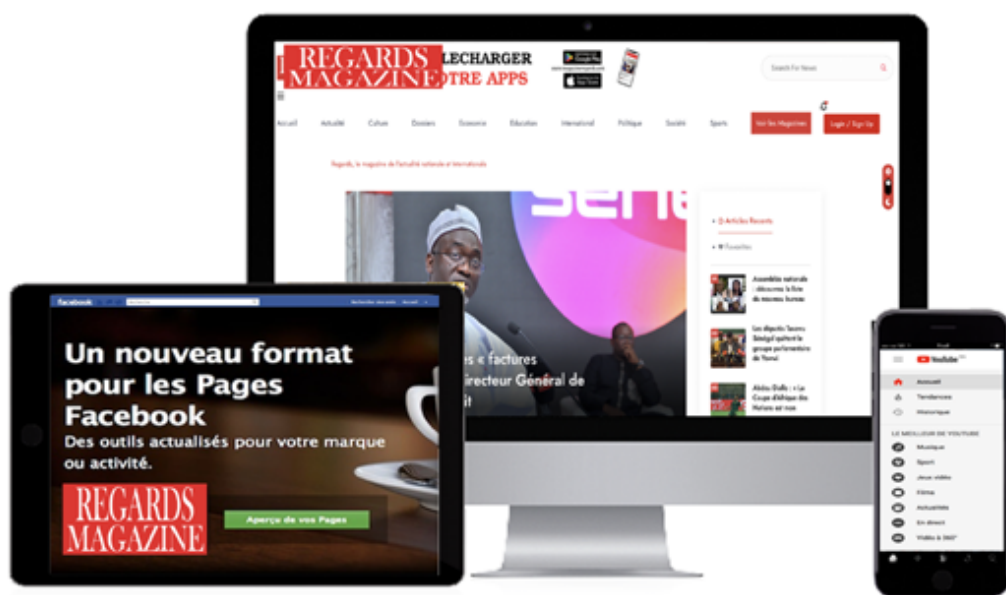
REGARDS MAGAZINE
LECHARGER
OTRE APPS

Search For News

Accueil Actualité Culture Dossiers Economie Education International Politique Société Sports Voir les Magazines Login / Sign Up

Regards, le magazine de l'actualité nationale et internationale

Articles Recents
Favorites

Assemblée nationale : découvrez la liste du nouveau bureau

Les députés Taxawu Sénégal quittent le groupe parlementaire de Yewwi

Aliou Cissé : « La Coupe d'Afrique des Nations est une

es « factures
irecteur Général de
it

facebook

Un nouveau format pour les Pages Facebook
Des outils actualisés pour votre marque ou activité.

REGARDS MAGAZINE

Aperçu de vos Pages

YouTube
Accueil
Tendances
Historique
LE MEILLEUR DE YOUTUBE
Musique
Sport
Jeux vidéo
Films
Actualités
En direct
Vidéo à 360°